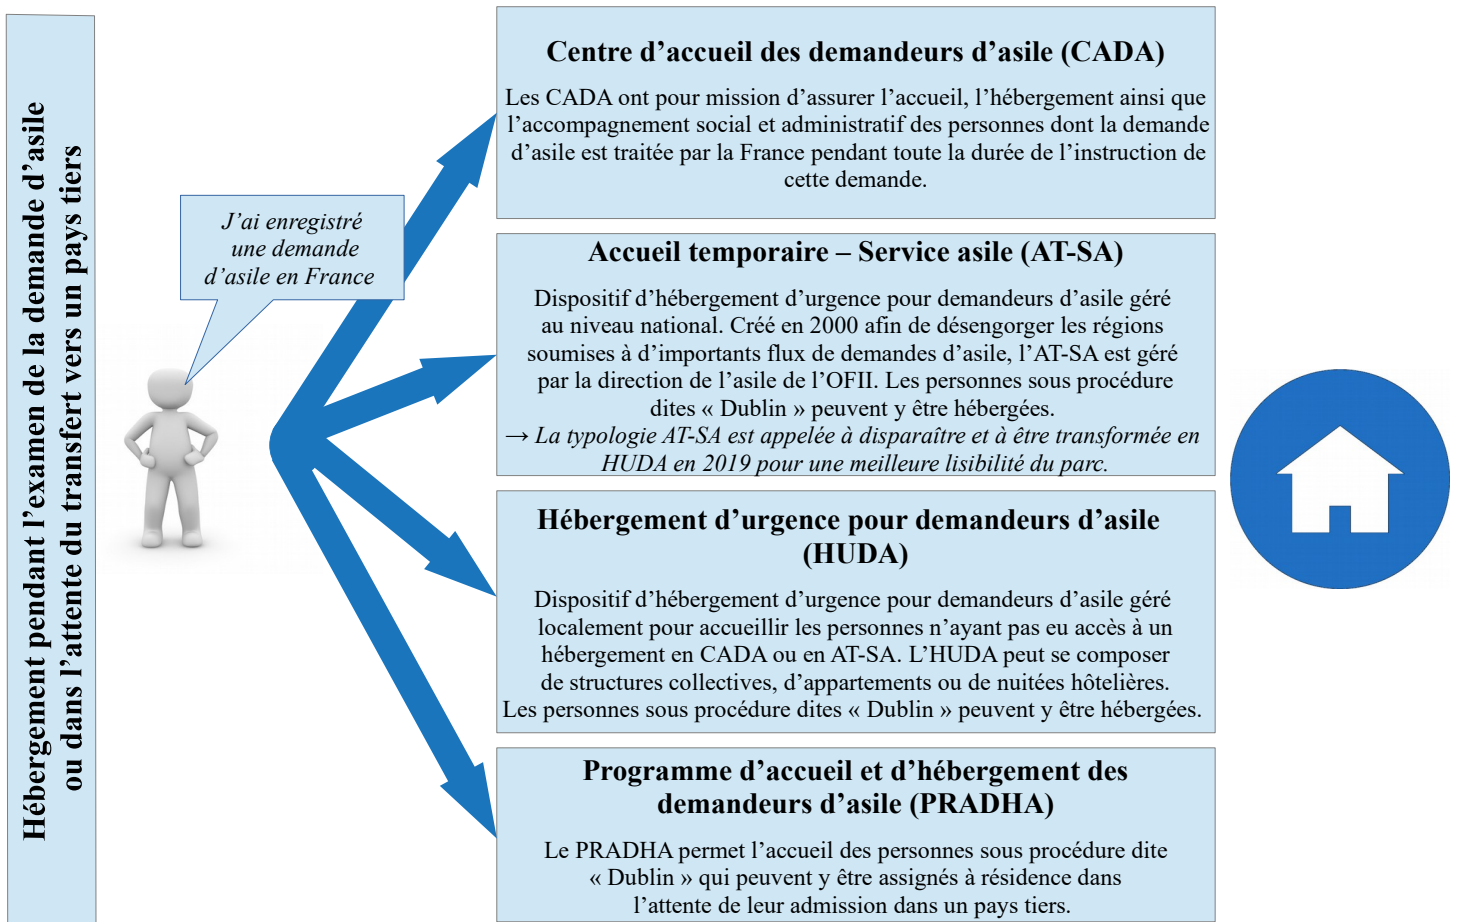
Hébergement pendant l'examen de la demande d'asile ou dans l'attente du transfert vers un pays tiers

J'ai enregistré une demande d'asile en France

Centre d'accueil des demandeurs d'asile (CADA)

Les CADA ont pour mission d'assurer l'accueil, l'hébergement ainsi que l'accompagnement social et administratif des personnes dont la demande d'asile est traitée par la France pendant toute la durée de l'instruction de cette demande.

Accueil temporaire – Service asile (AT-SA)

Dispositif d'hébergement d'urgence pour demandeurs d'asile géré au niveau national. Créé en 2000 afin de désengorger les régions soumises à d'importants flux de demandes d'asile, l'AT-SA est géré par la direction de l'asile de l'OFII. Les personnes sous procédure dites « Dublin » peuvent y être hébergées.
→ La typologie AT-SA est appelée à disparaître et à être transformée en HUDA en 2019 pour une meilleure lisibilité du parc.

Hébergement d'urgence pour demandeurs d'asile (HUDA)

Dispositif d'hébergement d'urgence pour demandeurs d'asile géré localement pour accueillir les personnes n'ayant pas eu accès à un hébergement en CADA ou en AT-SA. L'HUDA peut se composer de structures collectives, d'appartements ou de nuitées hôtelières. Les personnes sous procédure dites « Dublin » peuvent y être hébergées.

Programme d'accueil et d'hébergement des demandeurs d'asile (PRADHA)

Le PRADHA permet l'accueil des personnes sous procédure dite « Dublin » qui peuvent y être assignés à résidence dans l'attente de leur admission dans un pays tiers.